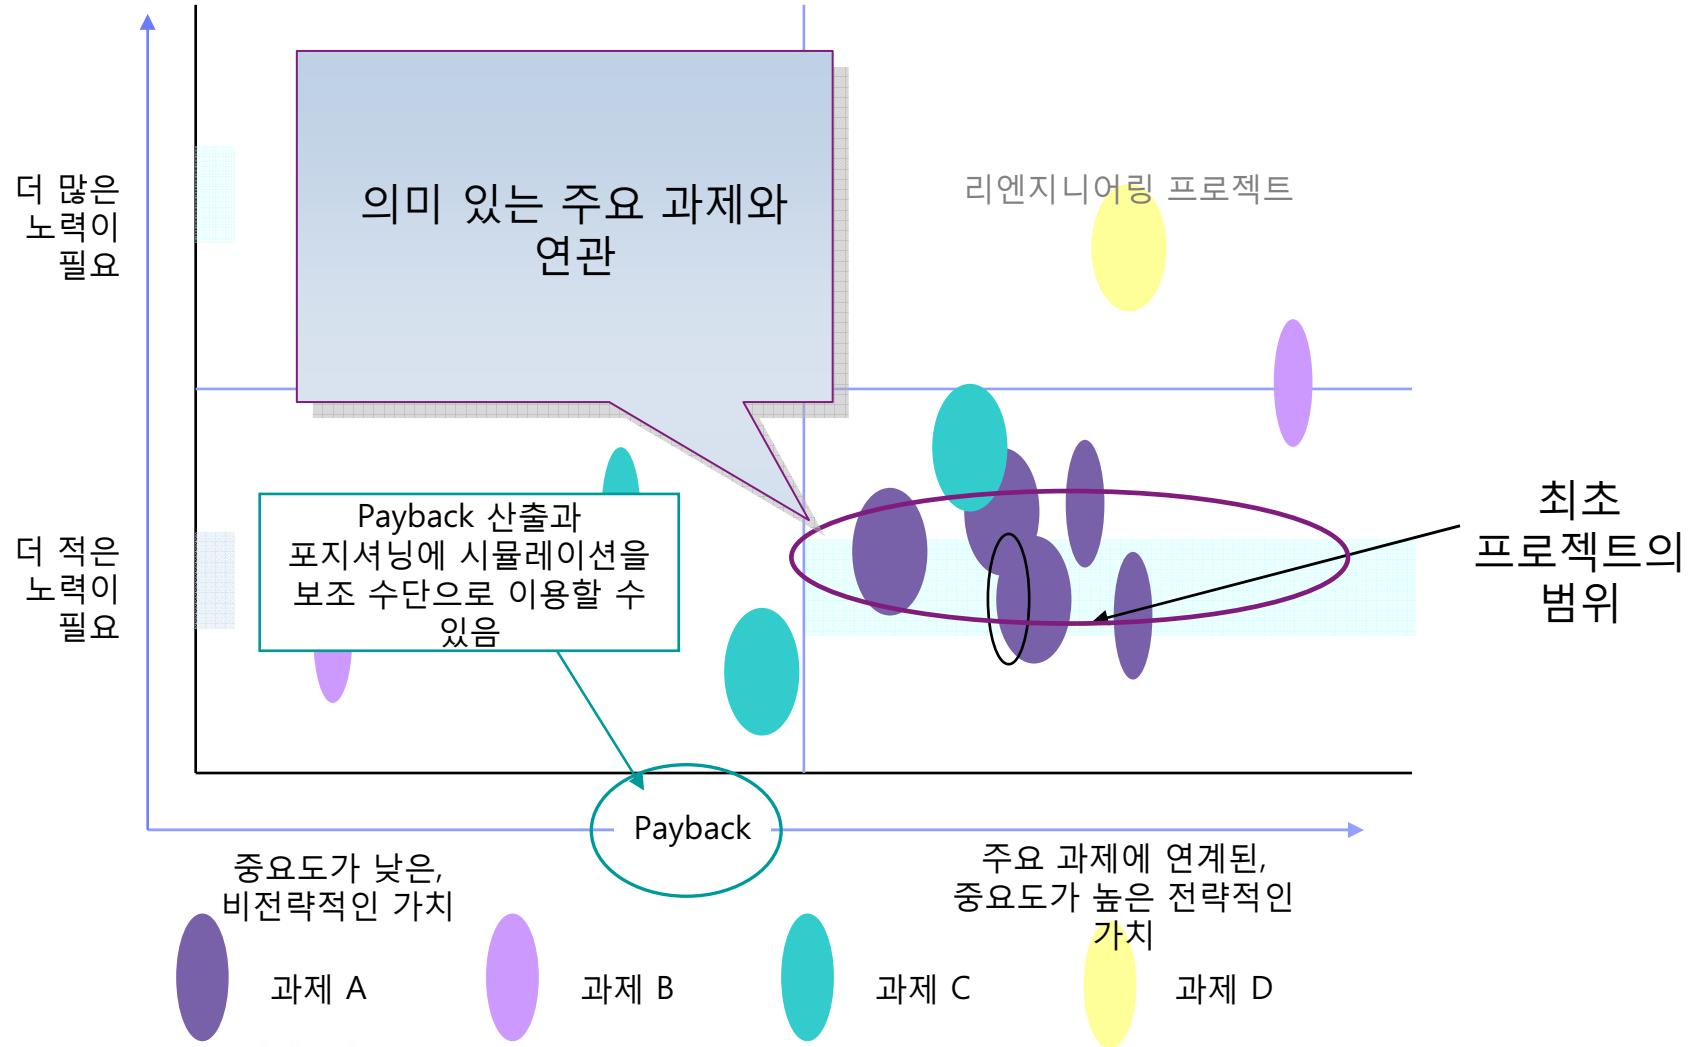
더 많은
노력이
필요

의미 있는 주요 과제와 연관

리엔지니어링 프로젝트

더 적은
노력이
필요

Payback 산출과 포지셔닝에 시뮬레이션을 보조 수단으로 이용할 수 있음

최초
프로젝트의
범위

Payback

중요도가 낮은,
비전략적인 가치

주요 과제에 연계된,
중요도가 높은 전략적인 가치

과제 A

과제 B

과제 C

과제 D